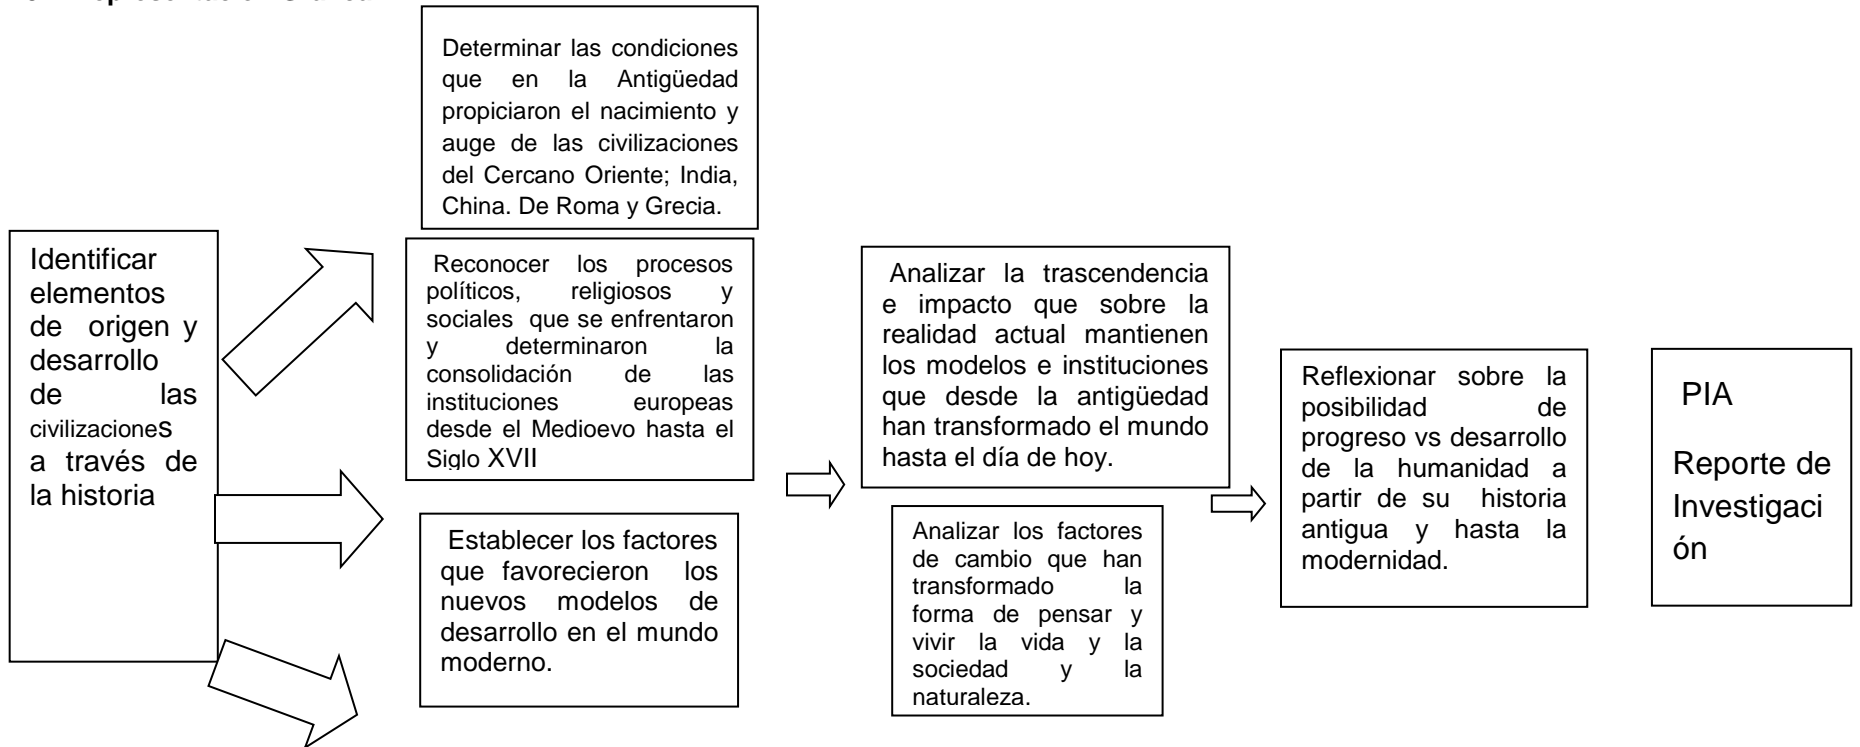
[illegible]

Identificar elementos de origen y desarrollo de las civilizaciones a través de la historia

Determinar las condiciones que en la Antigüedad propiciaron el nacimiento y auge de las civilizaciones del Cercano Oriente; India, China. De Roma y Grecia.

Reconocer los procesos políticos, religiosos y sociales que se enfrentaron y determinaron la consolidación de las instituciones europeas desde el Medioevo hasta el Siglo XVII

Establecer los factores que favorecieron los nuevos modelos de desarrollo en el mundo moderno.

Analizar la trascendencia e impacto que sobre la realidad actual mantienen los modelos e instituciones que desde la antigüedad han transformado el mundo hasta el día de hoy.

Analizar los factores de cambio que han transformado la forma de pensar y vivir la vida y la sociedad y la naturaleza.

Reflexionar sobre la posibilidad de progreso vs desarrollo de la humanidad a partir de su historia antigua y hasta la modernidad.

PIA

Reporte de Investigación